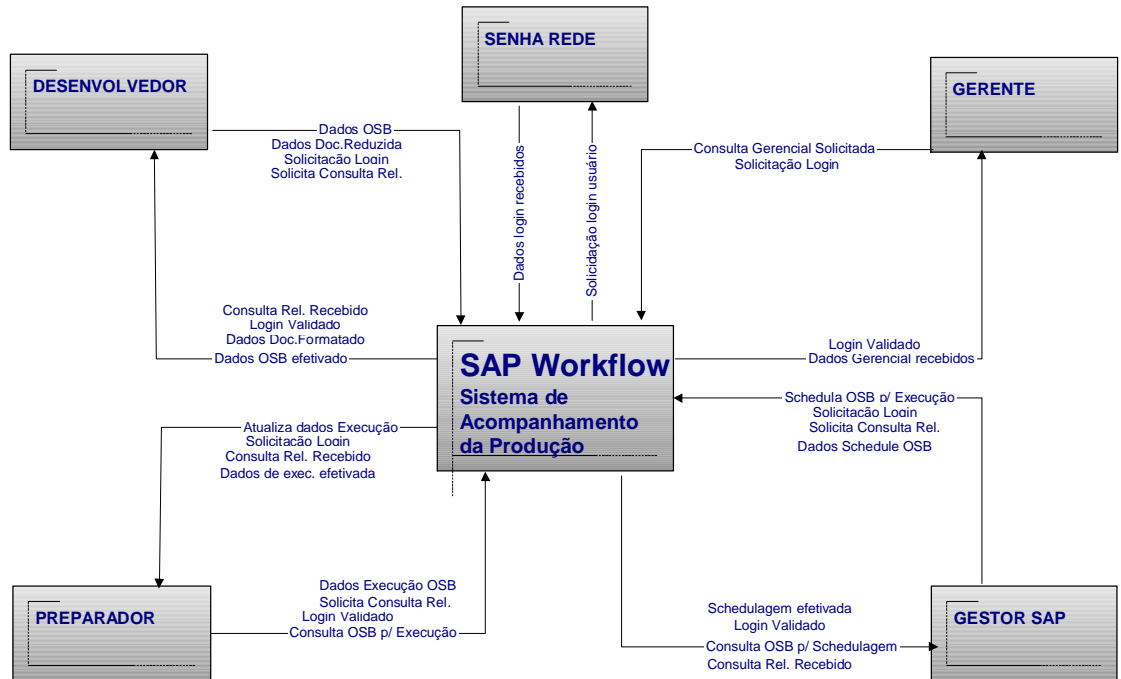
SENHA REDE

DESENVOLVEDOR

GERENTE

Dados OSB
Dados Doc.Reduzida
Solicitação Login
Solicita Consulta Rel.

Dados login recebidos

Solicitação login usuário

Consulta Gerencial Solicitada
Solicitação Login

Consulta Rel. Recebido
Login Validado
Dados Doc.Formatado
Dados OSB efetivado

SAP Workflow
Sistema de Acompanhamento da Produção

Login Validado
Dados Gerencial recebidos

Schedula OSB p/ Execução
Solicitação Login
Solicita Consulta Rel.
Dados Schedule OSB

Atualiza dados Execução
Solicitação Login
Consulta Rel. Recebido
Dados de exec. efetivada

Dados Execução OSB
Solicita Consulta Rel.
Login Validado
Consulta OSB p/ Execução

PREPARADOR

Schedulagem efetivada
Login Validado
Consulta OSB p/ Schedulagem
Consulta Rel. Recebido

GESTOR SAP